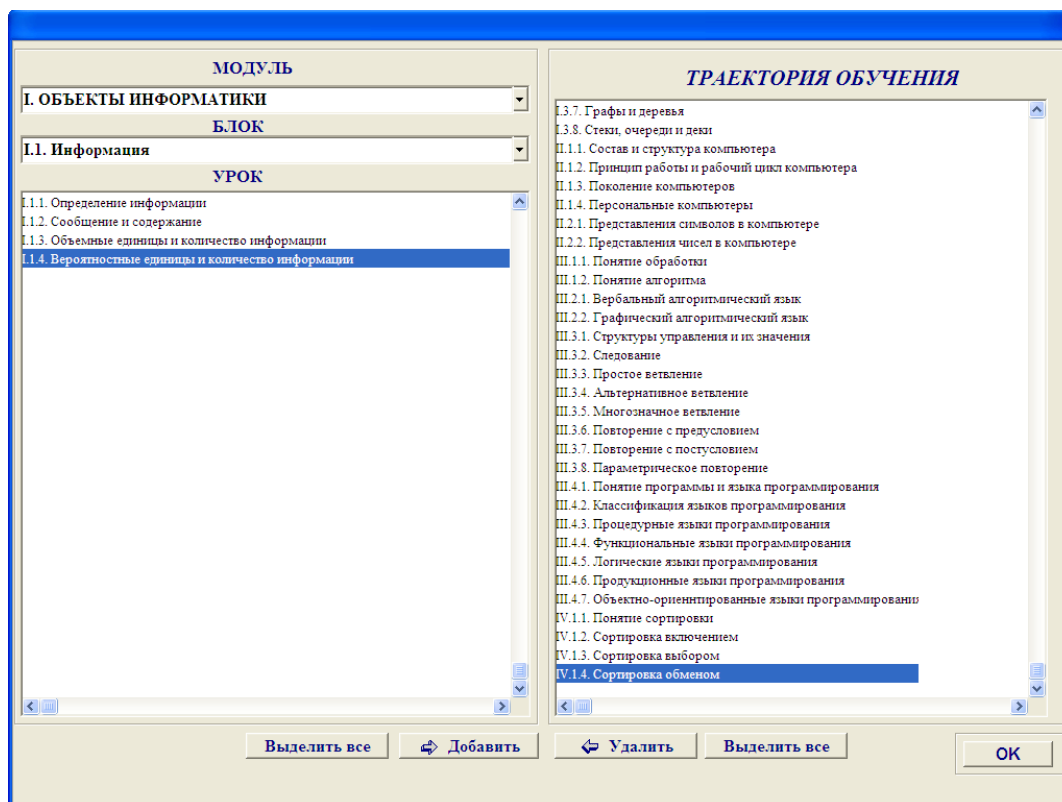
МОДУЛЬ
I. ОБЪЕКТЫ ИНФОРМАТИКИ
БЛОК
I.1. Информация
УРОК
I.1.1. Определение информации
I.1.2. Сообщение и содержание
I.1.3. Объемные единицы и количество информации
I.1.4. Вероятностные единицы и количество информации

ТРАЕКТОРИЯ ОБУЧЕНИЯ
I.3.7. Графы и деревья
I.3.8. Стеки, очереди и деки
II.1.1. Состав и структура компьютера
II.1.2. Принцип работы и рабочий цикл компьютера
II.1.3. Поколение компьютеров
II.1.4. Персональные компьютеры
II.2.1. Представления символов в компьютере
II.2.2. Представления чисел в компьютере
III.1.1. Понятие обработки
III.1.2. Понятие алгоритма
III.2.1. Вербальный алгоритмический язык
III.2.2. Графический алгоритмический язык
III.3.1. Структуры управления и их значения
III.3.2. Следование
III.3.3. Простое ветвление
III.3.4. Альтернативное ветвление
III.3.5. Многозначное ветвление
III.3.6. Повторение с предусловием
III.3.7. Повторение с постусловием
III.3.8. Параметрическое повторение
III.4.1. Понятие программы и языка программирования
III.4.2. Классификация языков программирования
III.4.3. Процедурные языки программирования
III.4.4. Функциональные языки программирования
III.4.5. Логические языки программирования
III.4.6. Продукционные языки программирования
III.4.7. Объектно-ориентированные языки программировани
IV.1.1. Понятие сортировки
IV.1.2. Сортировка включением
IV.1.3. Сортировка выбором
IV.1.4. Сортировка обменом

Выделить все
Добавить
Удалить
Выделить все
OK